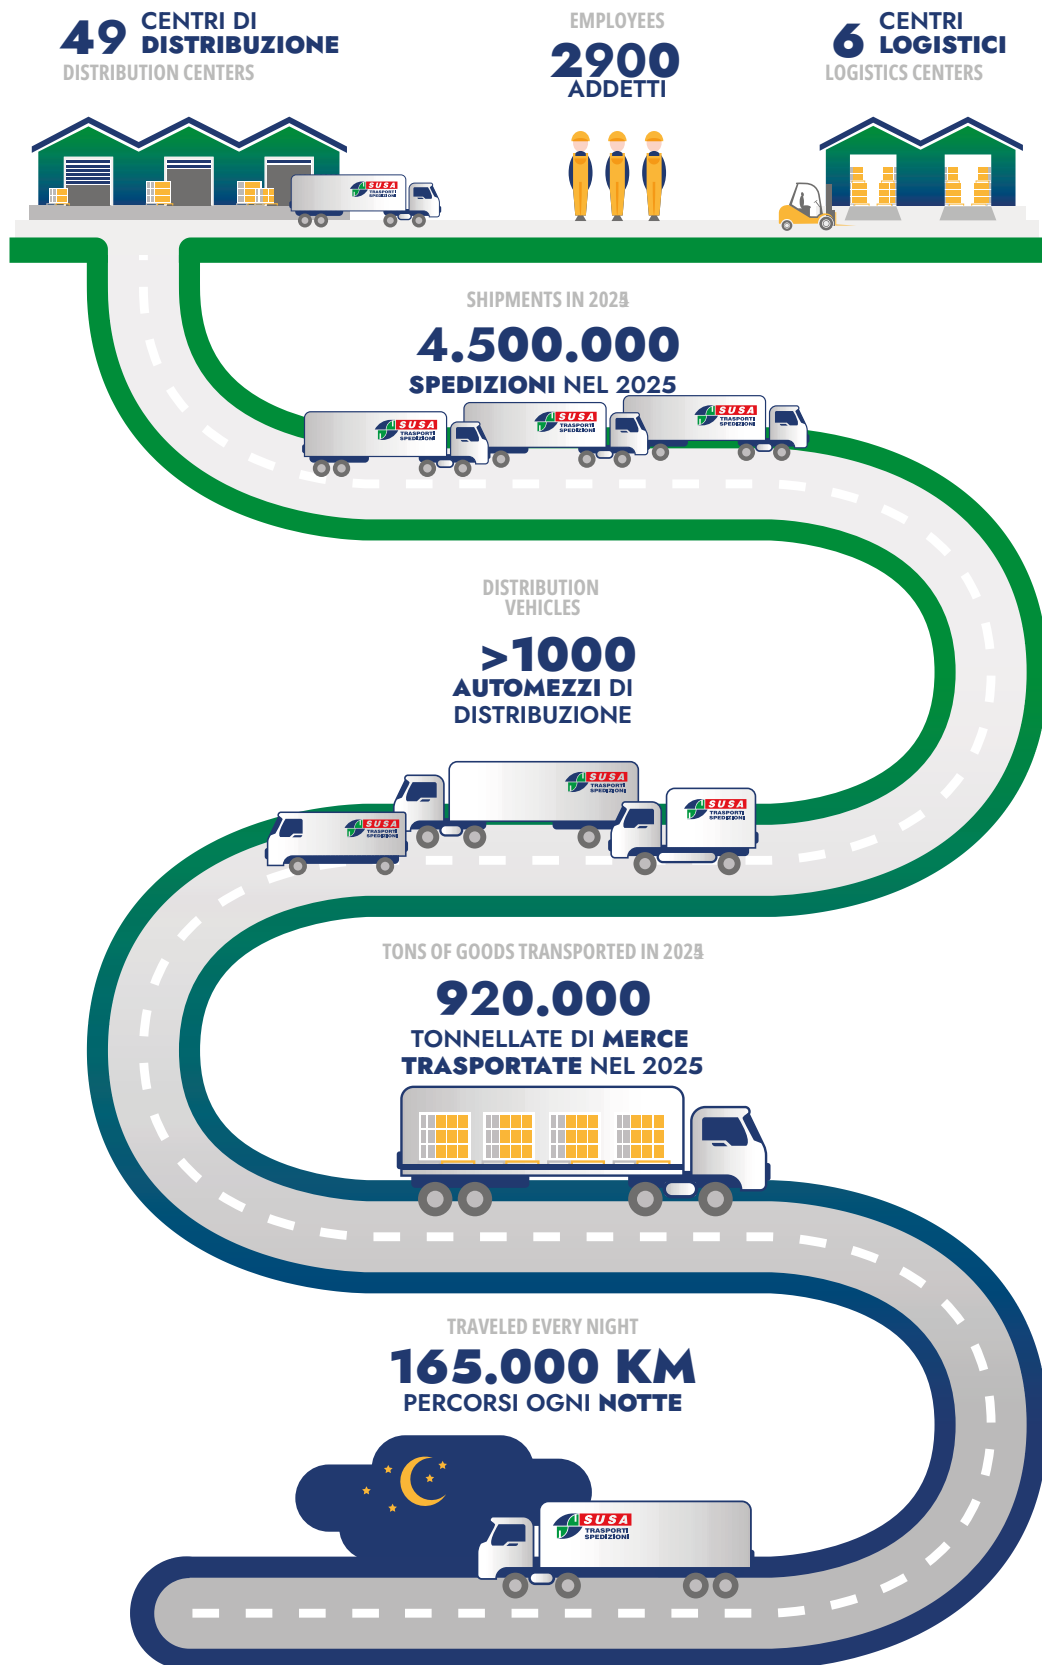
49 CENTRI DI DISTRIBUZIONE
DISTRIBUTION CENTERS

EMPLOYEES
2900
ADDETTI

6 CENTRI LOGISTICI
LOGISTICS CENTERS

SUSA TRASPORTI SPEDIZIONI

SHIPMENTS IN 2025
4.500.000
SPEDIZIONI NEL 2025

SUSA TRASPORTI SPEDIZIONI
SUSA TRASPORTI SPEDIZIONI
SUSA TRASPORTI SPEDIZIONI

DISTRIBUTION VEHICLES
>1000
AUTOMEZZI DI DISTRIBUZIONE

SUSA TRASPORTI SPEDIZIONI
SUSA TRASPORTI SPEDIZIONI
SUSA TRASPORTI SPEDIZIONI

TONS OF GOODS TRANSPORTED IN 2025
920.000
TONNELLATE DI MERCE TRASPORTATE NEL 2025

TRAVELED EVERY NIGHT
165.000 KM
PERCORSI OGNI NOTTE

SUSA TRASPORTI SPEDIZIONI